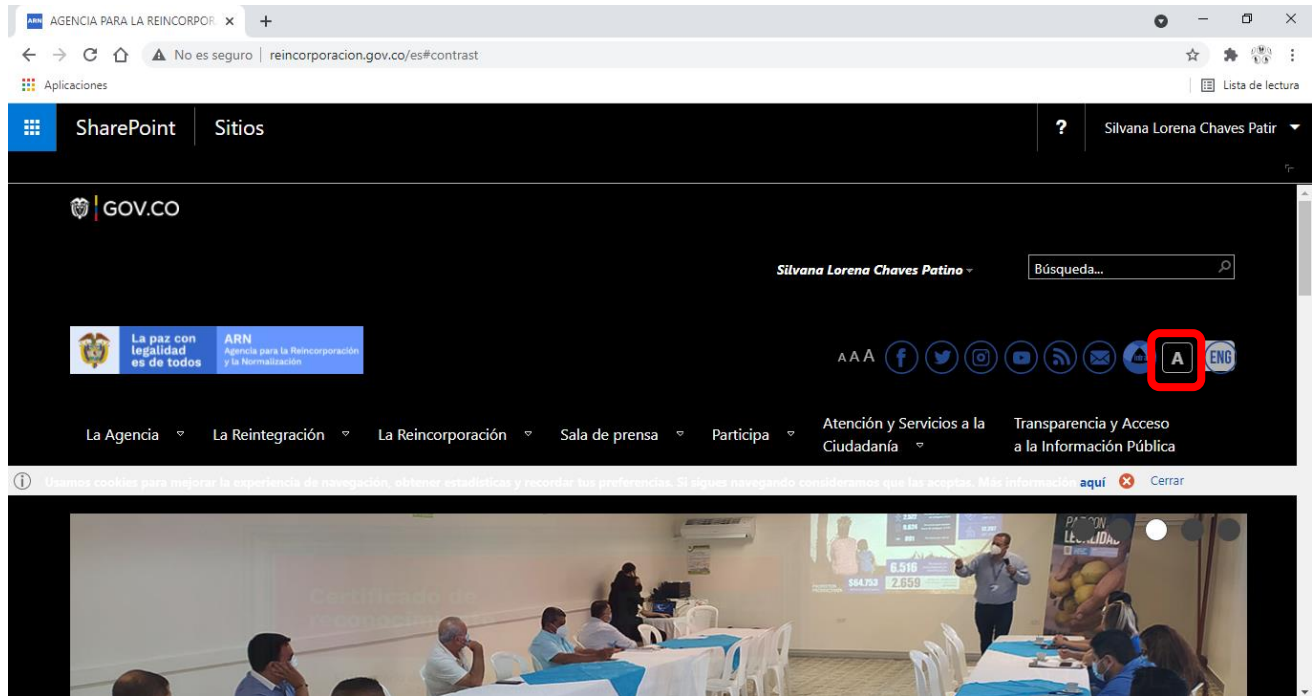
ARN AGENCIA PARA LA REINCORPOR ×
+
No es seguro | reincorporacion.gov.co/es#contrast
Aplicaciones
Lista de lectura
SharePoint Sitios
?
Silvana Lorena Chaves Patir
GOV.CO
Silvana Lorena Chaves Patino
Búsqueda...
La paz con legalidad es de todos
ARN Agencia para la Reincorporación y la Normalización
A A A
A
ENG
La Agencia
La Reintegración
La Reincorporación
Sala de prensa
Participa
Atención y Servicios a la Ciudadanía
Transparencia y Acceso a la Información Pública
Usamos cookies para mejorar la experiencia de navegación, obtener estadísticas y recordar tus preferencias. Si sigues navegando consideramos que las aceptas. Más información aquí
Cerrar
Certificado de reconocimiento
6.516
2.659
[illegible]